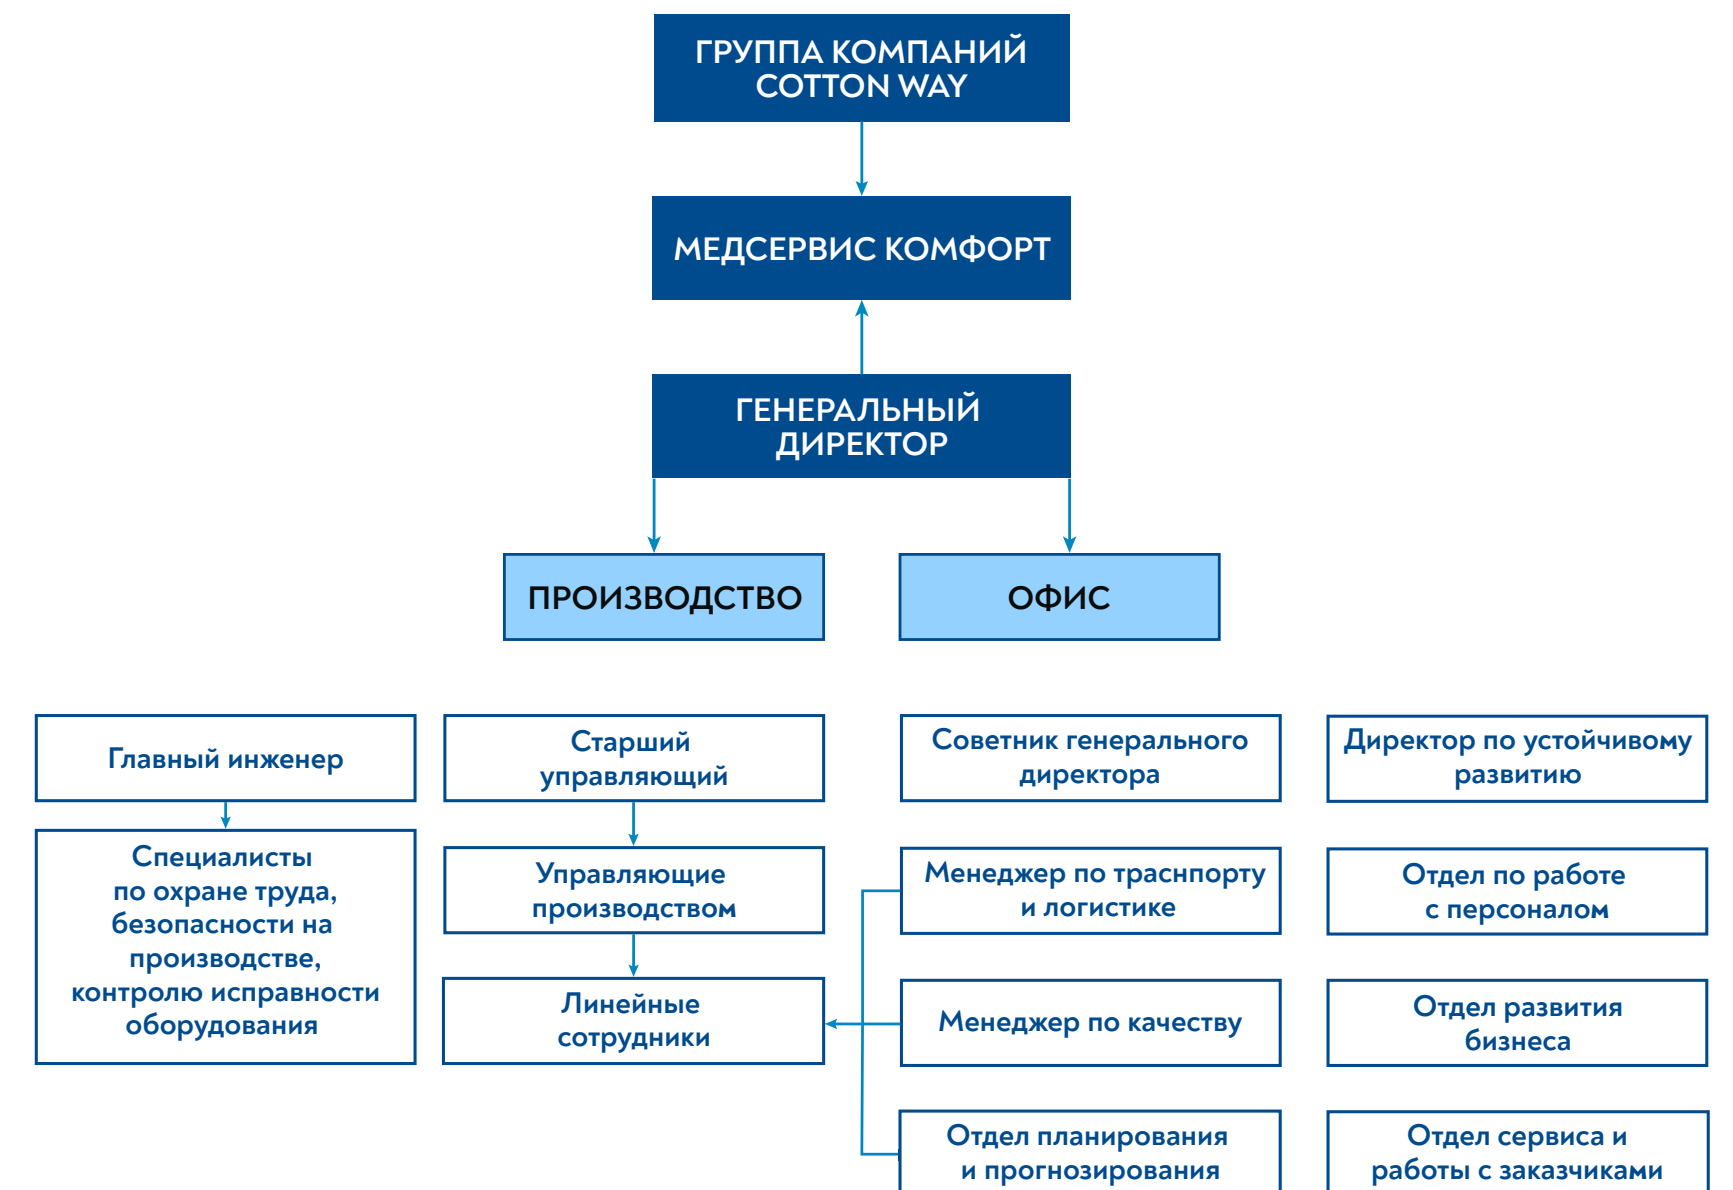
ГРУППА КОМПАНИЙ COTTON WAY

МЕДСЕРВИС КОМФОРТ

ГЕНЕРАЛЬНЫЙ ДИРЕКТОР

ПРОИЗВОДСТВО

ОФИС

Главный инженер

Специалисты по охране труда, безопасности на производстве, контролю исправности оборудования

Старший управляющий

Управляющие производством

Линейные сотрудники

Советник генерального директора

Менеджер по траснпорту и логистике

Менеджер по качеству

Отдел планирования и прогнозирования

Директор по устойчивому развитию

Отдел по работе с персоналом

Отдел развития бизнеса

Отдел сервиса и работы с заказчиками